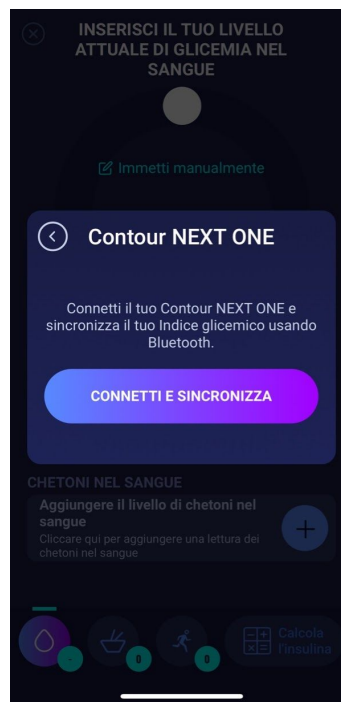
INSERISCI IL TUO LIVELLO ATTUALE DI GLICEMIA NEL SANGUE

Immetti manualmente

Contour NEXT ONE

Connetti il tuo Contour NEXT ONE e sincronizza il tuo Indice glicemico usando Bluetooth.

CONNETTI E SINCRONIZZA

CHETONI NEL SANGUE

Aggiungere il livello di chetoni nel sangue

Cliccare qui per aggiungere una lettura dei chetoni nel sangue

-

0

0

Calcola l'insulina